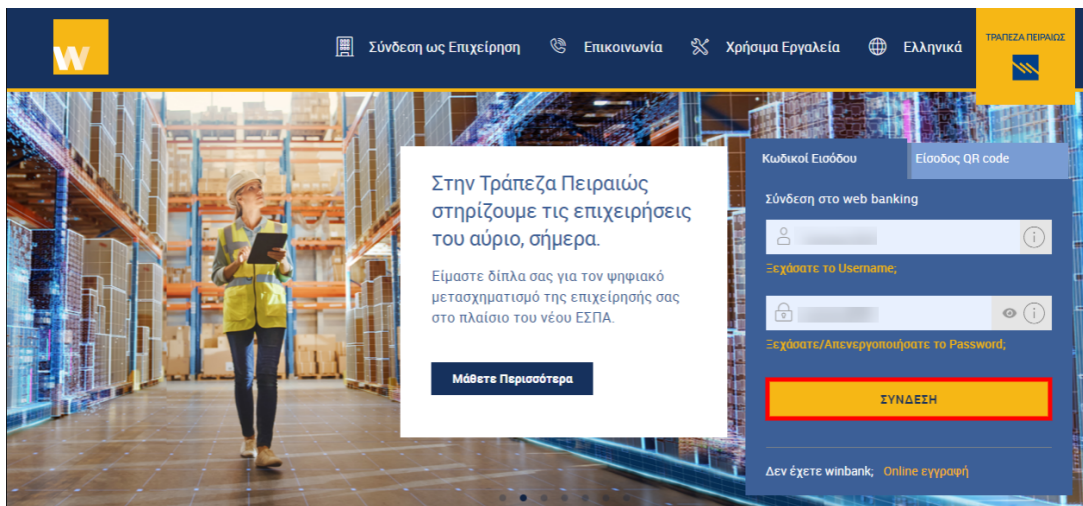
Σύνδεση ως Επιχείρηση Επικοινωνία Χρήσιμα Εργαλεία Ελληνικά

ΤΡΑΠΕΖΑ ΠΕΙΡΑΙΩΣ

Στην Τράπεζα Πειραιώς στηρίζουμε τις επιχειρήσεις του αύριο, σήμερα.

Είμαστε δίπλα σας για τον ψηφιακό μετασχηματισμό της επιχείρησής σας στο πλαίσιο του νέου ΕΣΠΑ.

Μάθετε Περισσότερα

Κωδικοί Εισόδου Είσοδος QR code

Σύνδεση στο web banking

Ξεχάσατε το Username;

Ξεχάσατε/Απενεργοποιήσατε το Password;

ΣΥΝΔΕΣΗ

Δεν έχετε winbank; Online εγγραφή